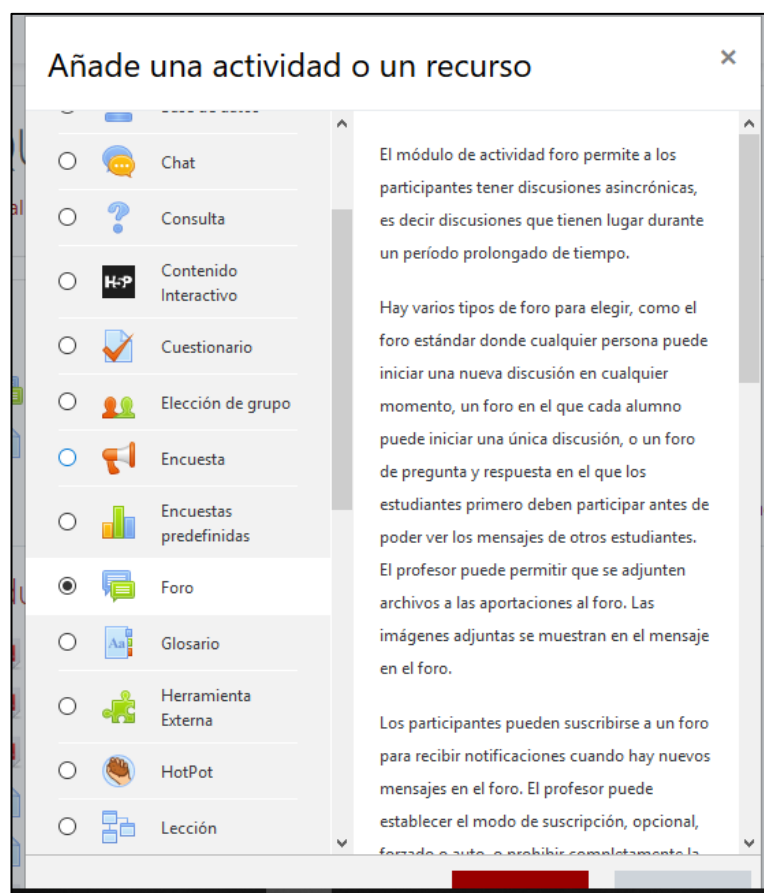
Añade una actividad o un recurso

×

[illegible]

Chat

Consulta

H-P Contenido Interactivo

Cuestionario

Elección de grupo

Encuesta

Encuestas predefinidas

Foro

Glosario

Herramienta Externa

HotPot

Lección

El módulo de actividad foro permite a los participantes tener discusiones asincrónicas, es decir discusiones que tienen lugar durante un período prolongado de tiempo.

Hay varios tipos de foro para elegir, como el foro estándar donde cualquier persona puede iniciar una nueva discusión en cualquier momento, un foro en el que cada alumno puede iniciar una única discusión, o un foro de pregunta y respuesta en el que los estudiantes primero deben participar antes de poder ver los mensajes de otros estudiantes. El profesor puede permitir que se adjunten archivos a las aportaciones al foro. Las imágenes adjuntas se muestran en el mensaje en el foro.

Los participantes pueden suscribirse a un foro para recibir notificaciones cuando hay nuevos mensajes en el foro. El profesor puede establecer el modo de suscripción, opcional, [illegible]